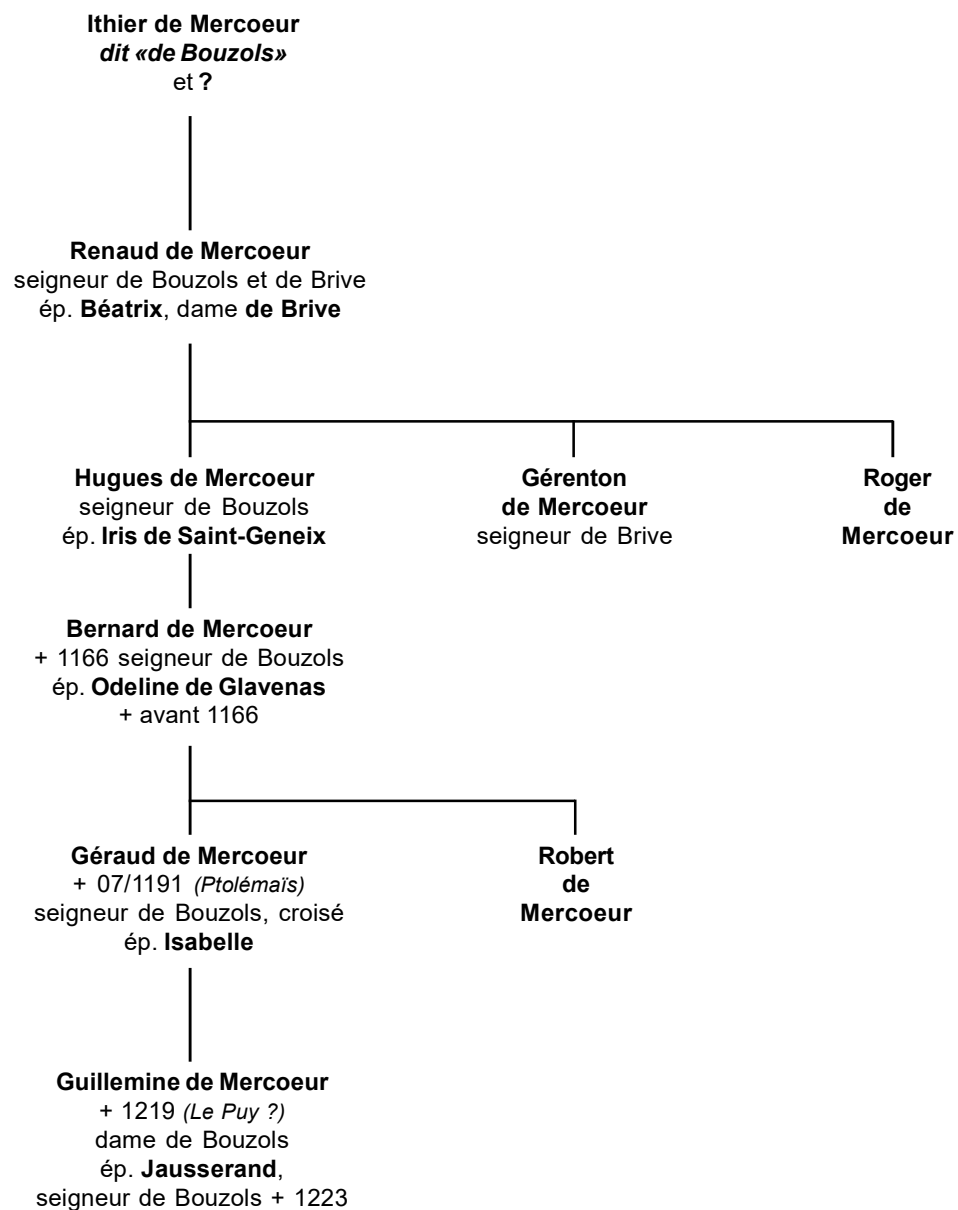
Ithier de Mercoeur
dit «de Bouzols»
et ?

Renaud de Mercoeur
seigneur de Bouzols et de Brive
ép. Béatrix, dame de Brive

Hugues de Mercoeur
seigneur de Bouzols
ép. Iris de Saint-Geneix

Gérenton
de Mercoeur
seigneur de Brive

Roger
de
Mercoeur

Bernard de Mercoeur
+ 1166 seigneur de Bouzols
ép. Odeline de Glavenas
+ avant 1166

Géraud de Mercoeur
+ 07/1191 (Ptolémaïs)
seigneur de Bouzols, croisé
ép. Isabelle

Robert
de
Mercoeur

Guillemine de Mercoeur
+ 1219 (Le Puy ?)
dame de Bouzols
ép. Jausserand,
seigneur de Bouzols + 1223